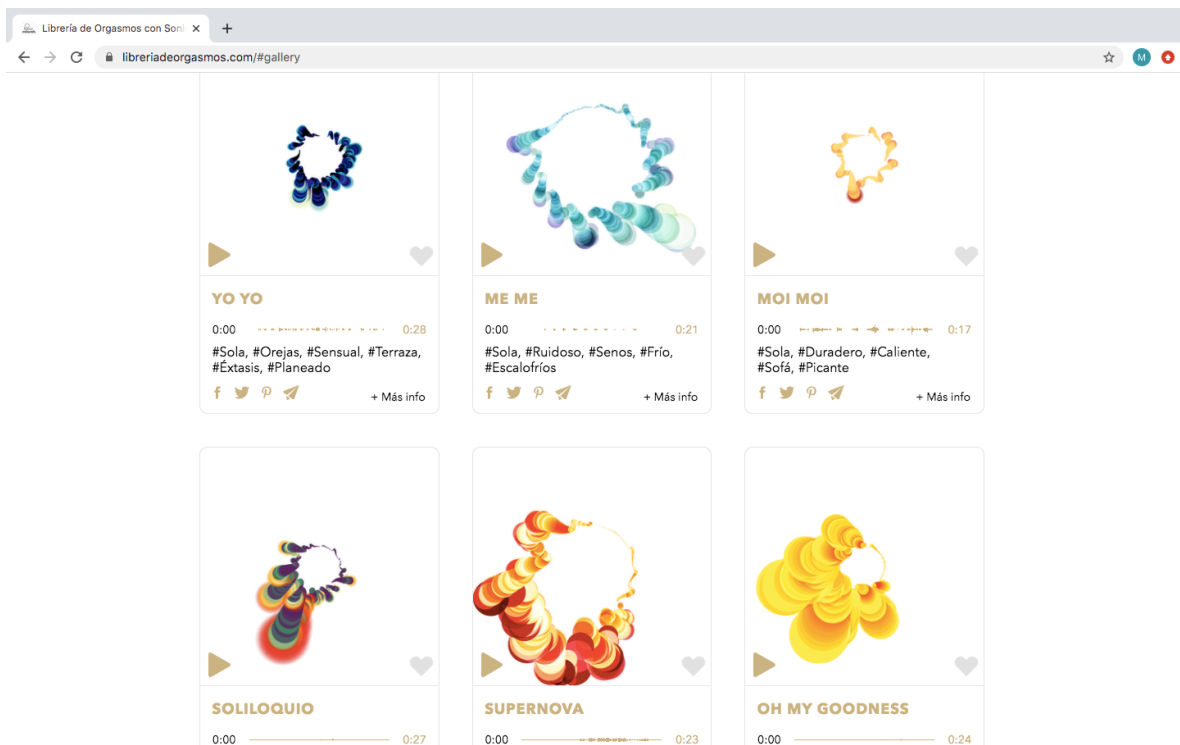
Librería de Orgasmos con Son ×

libreriadeorgasmos.com/#gallery

M

YO YO

0:00 0:28

#Sola, #Orejas, #Sensual, #Terraza, #Éxtasis, #Planeado

+ Más info

ME ME

0:00 0:21

#Sola, #Ruidoso, #Senos, #Frío, #Escalofríos

+ Más info

MOI MOI

0:00 0:17

#Sola, #Duradero, #Caliente, #Sofá, #Picante

+ Más info

SOLILOQUIO

0:00 0:27

SUPERNOVA

0:00 0:23

OH MY GOODNESS

0:00 0:24